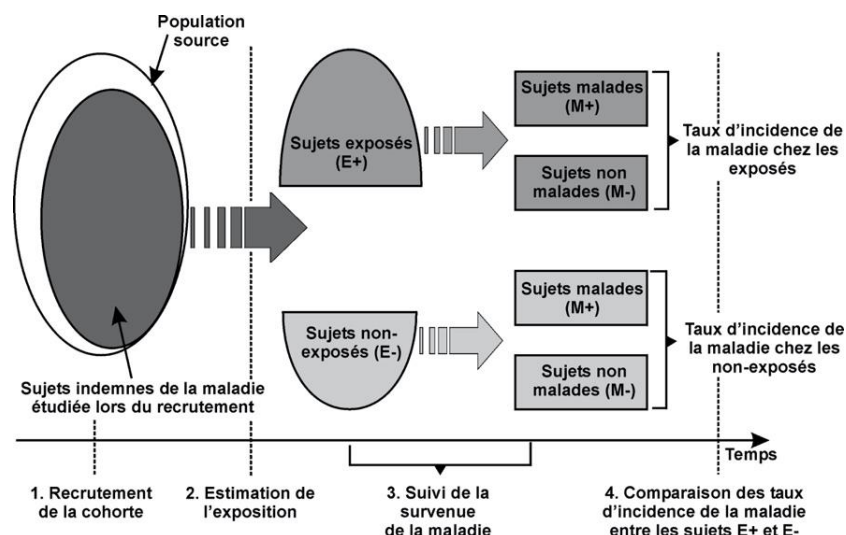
Population source

Sujets exposés (E+)

Sujets malades (M+)

Sujets non malades (M-)

Taux d'incidence de la maladie chez les exposés

Sujets non-exposés (E-)

Sujets malades (M+)

Sujets non malades (M-)

Taux d'incidence de la maladie chez les non-exposés

Sujets indemnes de la maladie étudiée lors du recrutement

Temps

1. Recrutement de la cohorte

2. Estimation de l'exposition

3. Suivi de la survenue de la maladie

4. Comparaison des taux d'incidence de la maladie entre les sujets E+ et E-